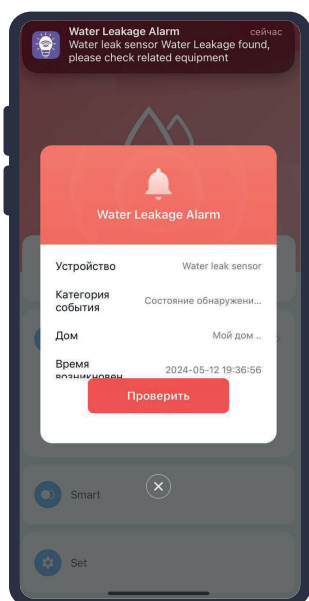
Water Leakage Alarm
сейчас
Water leak sensor Water Leakage found, please check related equipment

Water Leakage Alarm

| | |
|---|---|
| Устройство | Water leak sensor |
| Категория события | Состояние обнаружени... |
| Дом | Мой дом .. |
| Время возникновен | 2024-05-12 19:36:56 |

Проверить

Smart

Set